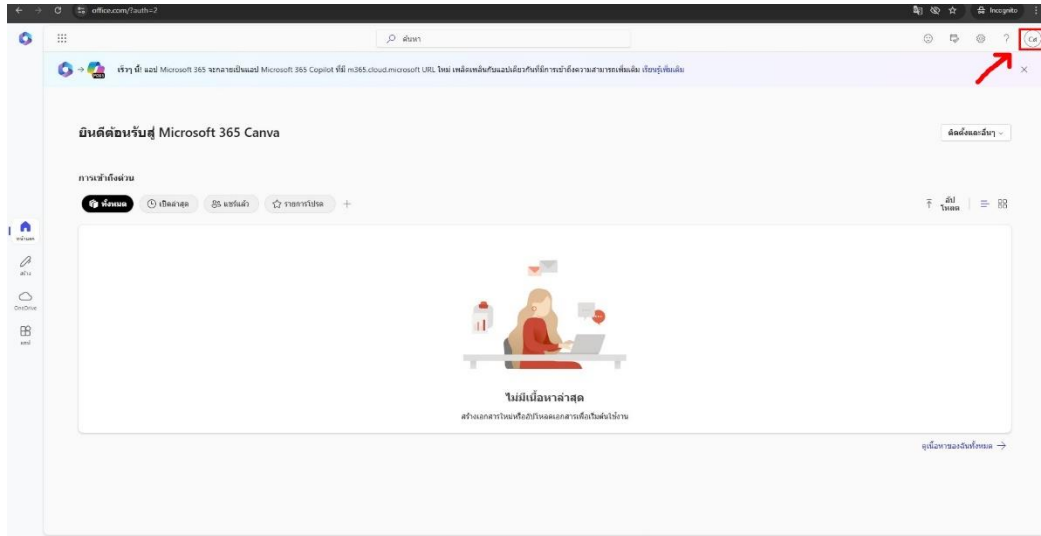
office.com/?auth=2

Incognito

ค้นหา

Ca

เร็วๆ นี้: แอป Microsoft 365 จะกลายเป็นแอป Microsoft 365 Copilot ที่มี m365.cloud.microsoft URL ใหม่ เพลิดเพลินกับแอปเดียวกันที่มีการเข้าถึงความสามารถเพิ่มเติม เรียนรู้เพิ่มเติม

ยินดีต้อนรับสู่ Microsoft 365 Canva

ติดตั้งและอื่นๆ

การเข้าถึงด่วน

ทั้งหมด

เปิดล่าสุด

แชร์แล้ว

รายการโปรด

อัปโหลด

หน้าแรก

สร้าง

OneDrive

แอป

ไม่มีเนื้อหาล่าสุด

สร้างเอกสารใหม่หรืออัปโหลดเอกสารเพื่อเริ่มต้นใช้งาน

ดูเนื้อหาของฉันทั้งหมด →